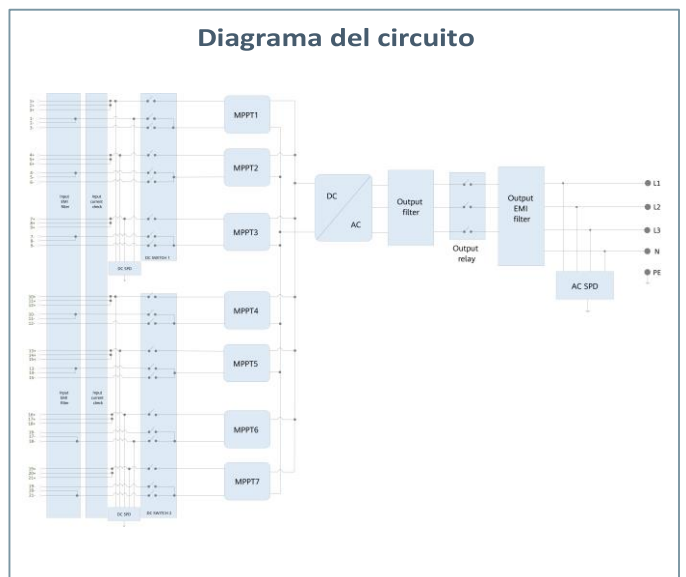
Diagrama del circuito

Input EMI filter

Input current check

DC SPD

DC SWITCH 1

Input EMI filter

Input current check

DC SPD

DC SWITCH 2

MPPT1

MPPT2

MPPT3

MPPT4

MPPT5

MPPT6

MPPT7

DC

AC

Output filter

Output relay

Output EMI filter

AC SPD

L1

L2

L3

N

PE